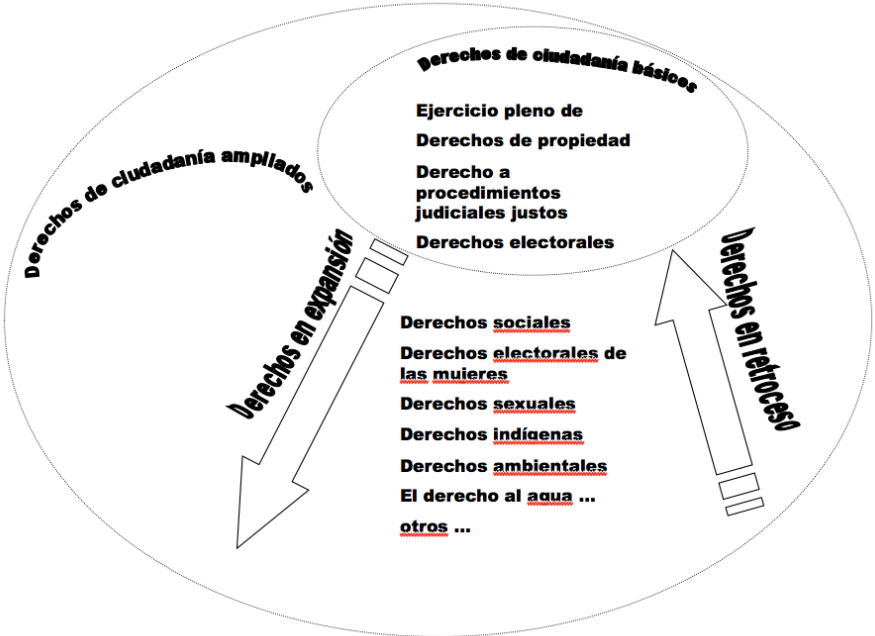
Derechos de ciudadanía básicos

Ejercicio pleno de

Derechos de propiedad

Derecho a procedimientos judiciales justos

Derechos electorales

Derechos de ciudadanía ampliados

Derechos en expansión

Derechos en retroceso

Derechos sociales

Derechos electorales de las mujeres

Derechos sexuales

Derechos indígenas

Derechos ambientales

El derecho al agua ...

otros ...